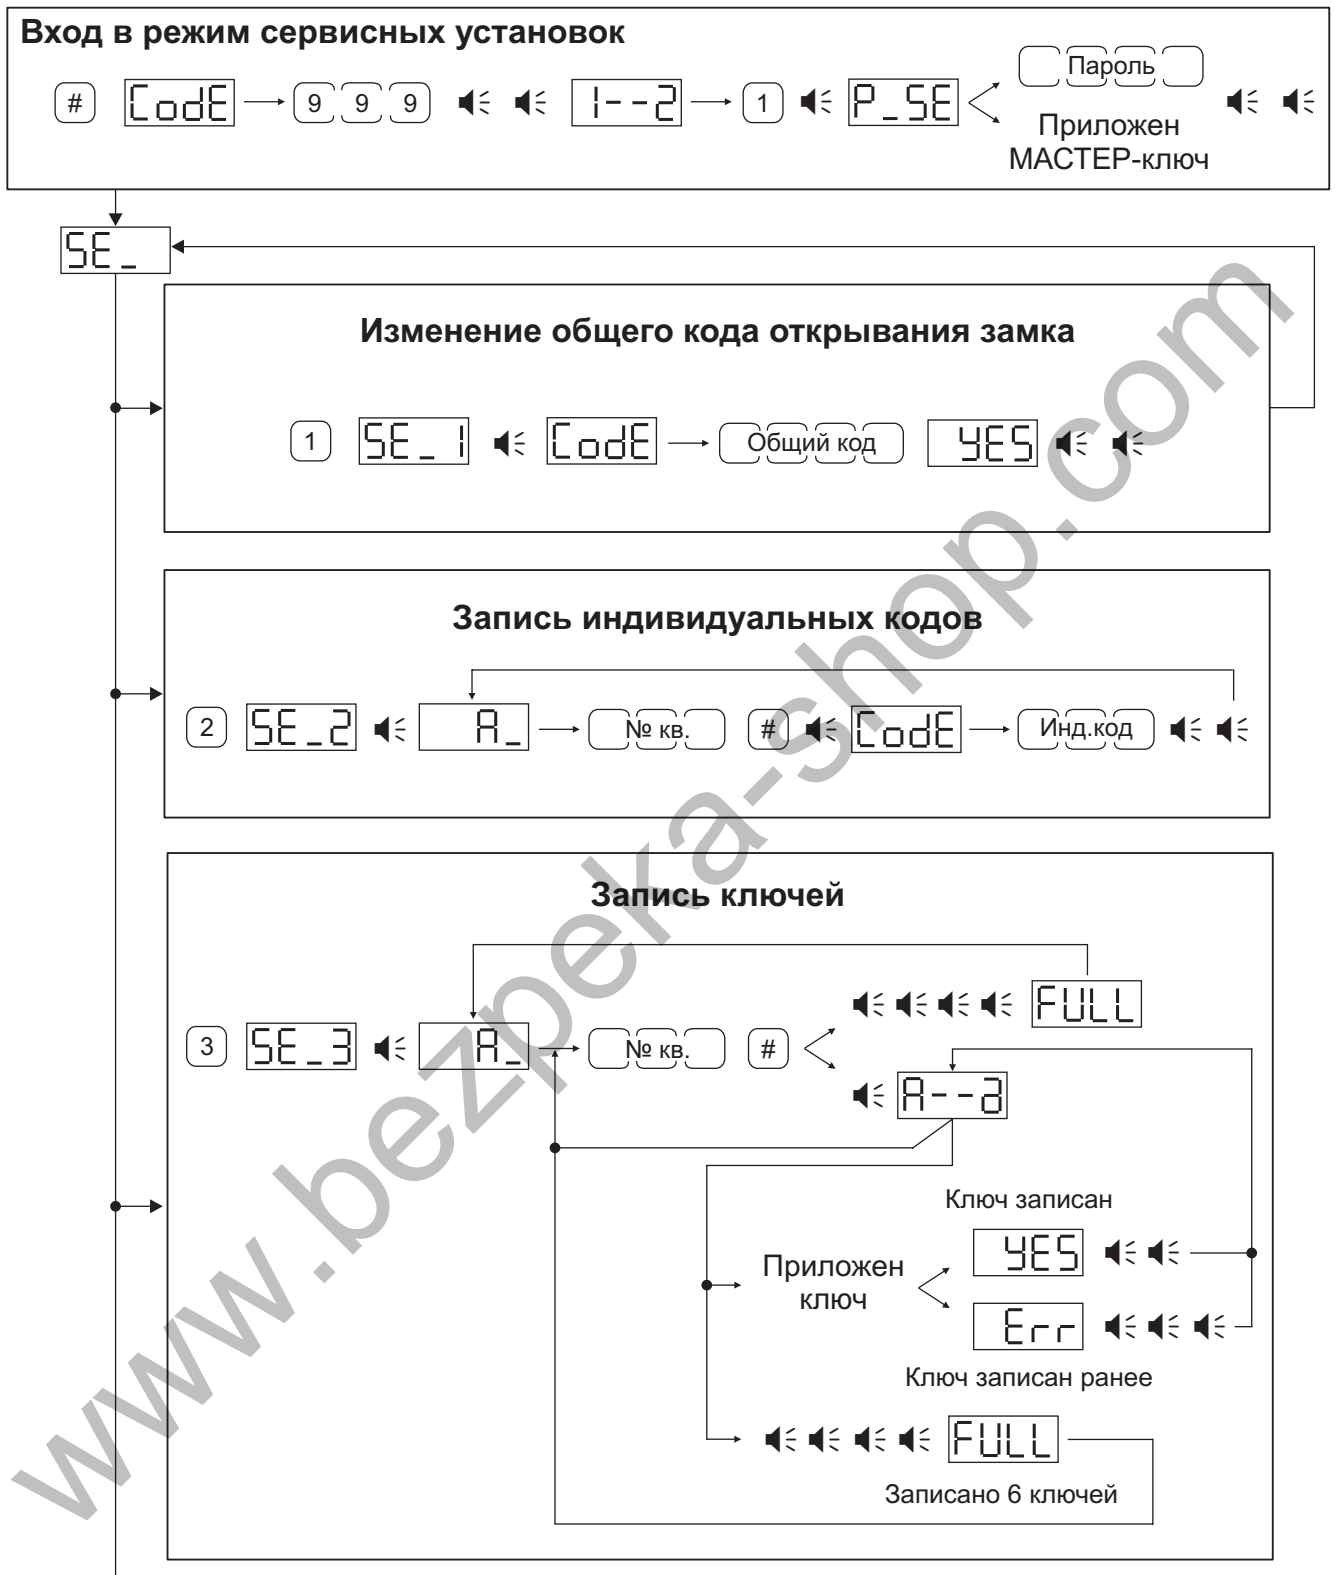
Вход в режим сервисных установок

# CodE 9 9 9 1--2 1 P_SE Пароль Приложен МАСТЕР-ключ

SE_

Изменение общего кода открывания замка

1 SE_1 CodE Общий код YES

Запись индивидуальных кодов

2 SE_2 A_ № кв. # CodE Инд.код

Запись ключей

3 SE_3 A_ № кв. # FULL A--a

Ключ записан

Приложен ключ YES Err

Ключ записан ранее

FULL

Записано 6 ключей

www.bezpeka-shop.com